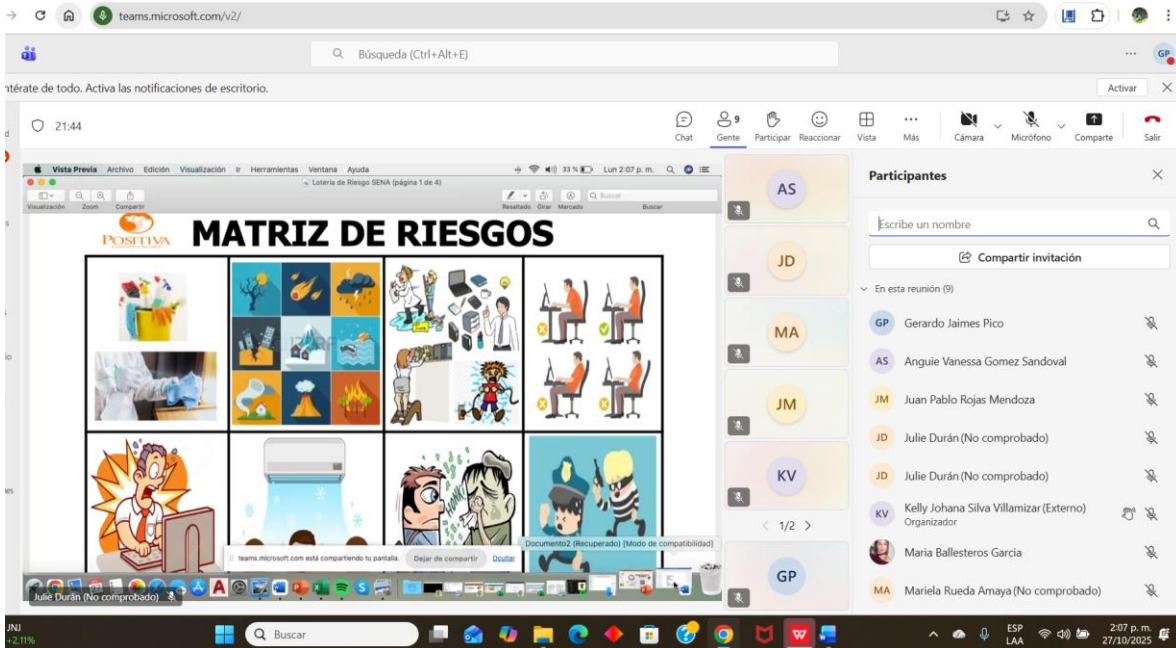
teams.microsoft.com/v2/

Búsqueda (Ctrl+Alt+E)

GP

ntérate de todo. Activa las notificaciones de escritorio.

Activar

21:44

Chat

9
Gente

Participar

Reaccionar

Vista

Más

Cámara

Micrófono

Comparte

Salir

Vista Previa Archivo Edición Visualización Ir Herramientas Ventana Ayuda 33 % Lun 2:07 p. m.

Lotería de Riesgo SENA (página 1 de 4)

Visualización Zoom Compartir Resaltado Girar Marcado Buscar

POSITIVA

MATRIZ DE RIESGOS

teams.microsoft.com está compartiendo tu pantalla. Dejar de compartir Ocultar

Documento2 (Recuperado) [Modo de compatibilidad]

Julie Durán (No comprobado)

AS

JD

MA

JM

KV

1/2

GP

Participantes

Escribe un nombre

Compartir invitación

En esta reunión (9)

GP Gerardo Jaimes Pico

AS Anguie Vanessa Gomez Sandoval

JM Juan Pablo Rojas Mendoza

JD Julie Durán (No comprobado)

JD Julie Durán (No comprobado)

KV Kelly Johana Silva Villamizar (Externo)
Organizador

Maria Ballesteros Garcia

MA Mariela Rueda Amaya (No comprobado)

JNJ
+2.11%

Buscar

ESP
LAA

2:07 p. m.
27/10/2025